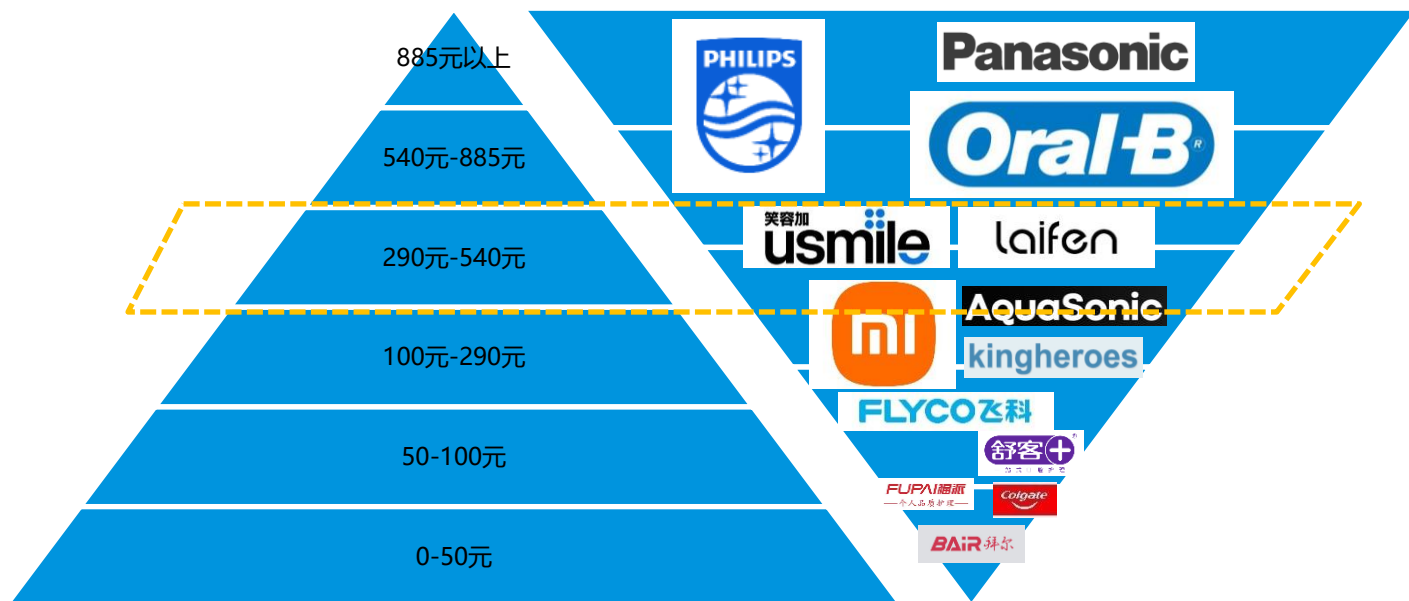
885元以上

540元-885元

290元-540元

100元-290元

50-100元

0-50元

PHILIPS

Panasonic

Oral-B

笑容加 usmile

laifen

mi

AquaSonic

kingheroes

FLYCO飞科

舒客

FUPAI福派
个人品质护理

Colgate

BAiR拜尔